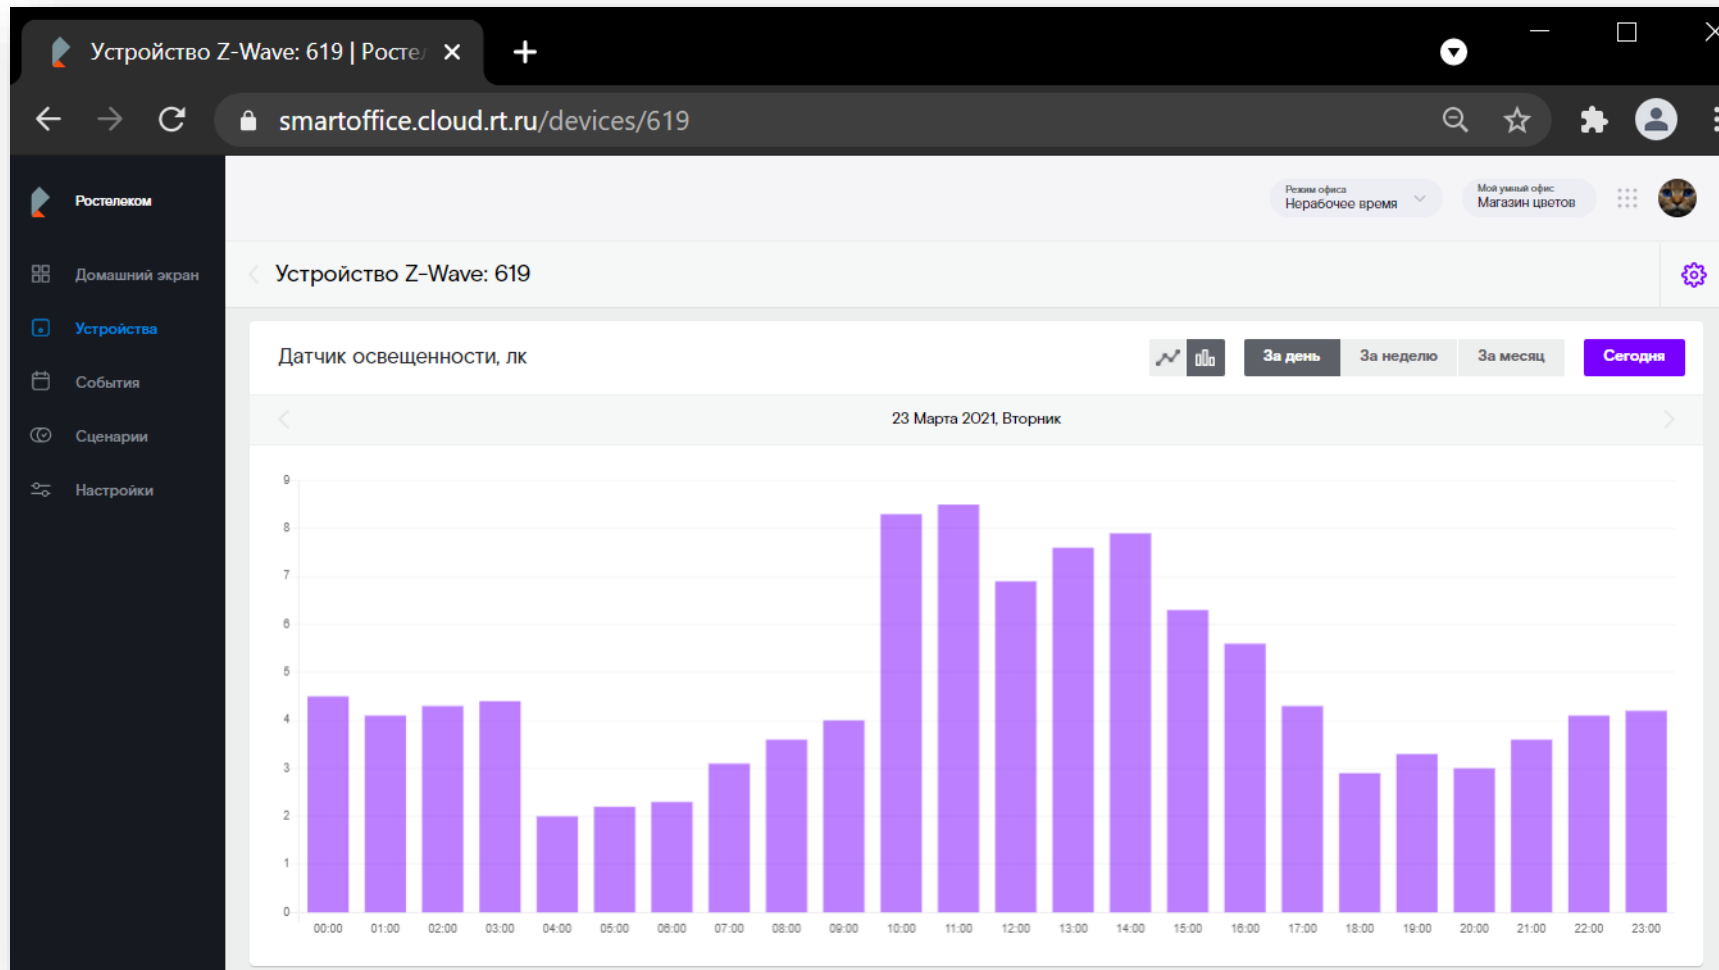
Устройство Z-Wave: 619 | Росте

smartoffice.cloud.rt.ru/devices/619

Ростелеком

Домашний экран
Устройства
События
Сценарии
Настройки

Режим офиса
Нерабочее время

Мой умный офис
Магазин цветов

Устройство Z-Wave: 619

Датчик освещенности, лк

За день
За неделю
За месяц
Сегодня

23 Марта 2021, Вторник

9
8
7
6
5
4
3
2
1
0

00:00 01:00 02:00 03:00 04:00 05:00 06:00 07:00 08:00 09:00 10:00 11:00 12:00 13:00 14:00 15:00 16:00 17:00 18:00 19:00 20:00 21:00 22:00 23:00